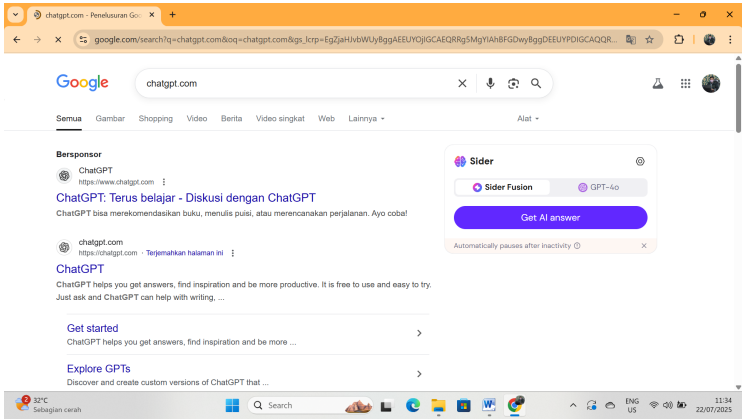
chatgpt.com - Penelusuran Goo ×

google.com/search?q=chatgpt.com&oq=chatgpt.com&gs_lcrp=EgZjaHJvbWUyBggAEEUYOjIGCAEQRRg5MgYIAhBFGDwyBggDEEUYPDIGCAQQR...

Google

chatgpt.com

Semua Gambar Shopping Video Berita Video singkat Web Lainnya Alat

Bersponsor

ChatGPT
https://www.chatgpt.com

ChatGPT: Terus belajar - Diskusi dengan ChatGPT

ChatGPT bisa merekomendasikan buku, menulis puisi, atau merencanakan perjalanan. Ayo coba!

chatgpt.com
https://chatgpt.com · Terjemahkan halaman ini

ChatGPT

ChatGPT helps you get answers, find inspiration and be more productive. It is free to use and easy to try. Just ask and ChatGPT can help with writing, ...

Get started
ChatGPT helps you get answers, find inspiration and be more ...

Explore GPTs
Discover and create custom versions of ChatGPT that ...

Sider

Sider Fusion GPT-4o

Get AI answer

Automatically pauses after inactivity

32°C
Sebagian cerah

Search

ENG
US

11:34
22/07/2025